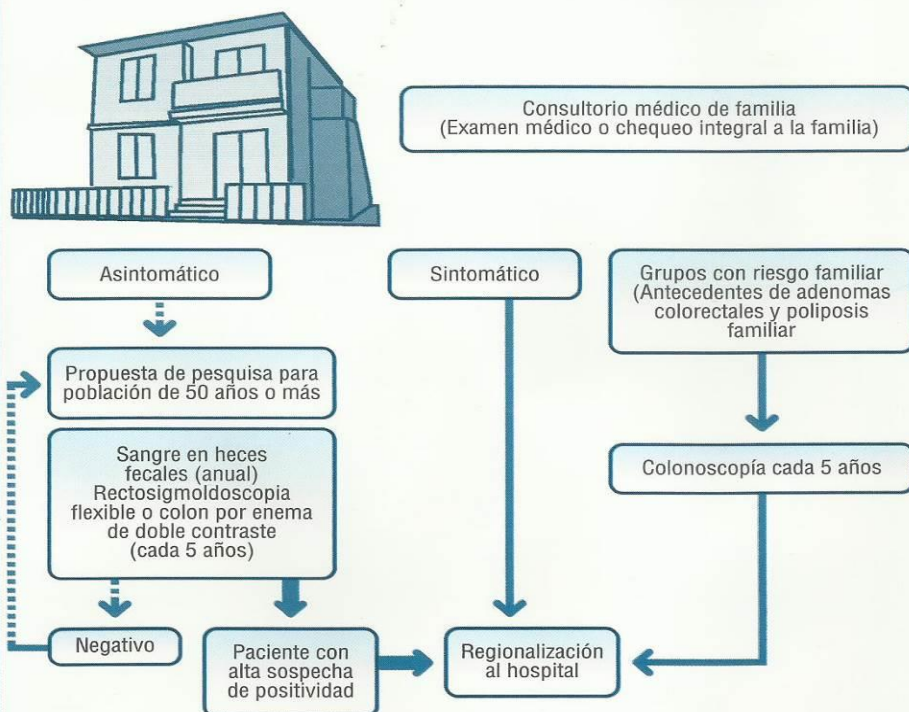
Consultorio médico de familia
(Examen médico o chequeo integral a la familia)

Asintomático

Sintomático

Grupos con riesgo familiar
(Antecedentes de adenomas colorectales y poliposis familiar

Propuesta de pesquisa para población de 50 años o más

Sangre en heces fecales (anual)
Rectosigmoldoscopia flexible o colon por enema de doble contraste
(cada 5 años)

Colonoscopía cada 5 años

Negativo

Paciente con alta sospecha de positividad

Regionalización al hospital